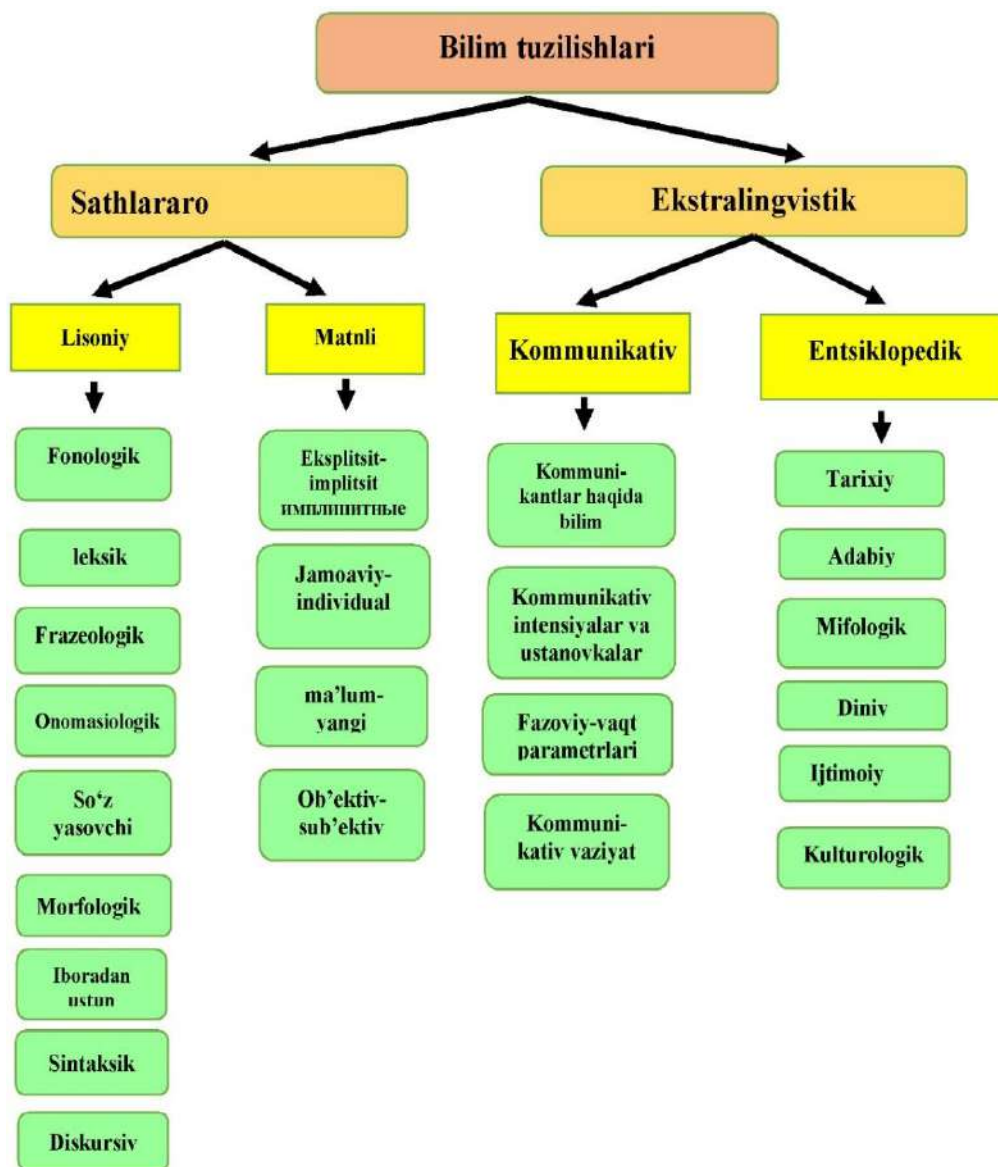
Bilim tuzilishlari

Sathlararo

Ekstralingvistik

Lisoniy

Matnli

Kommunikativ

Entsiklopedik

Fonologik

leksik

Frazeologik

Onomasiologik

So‘z yasovchi

Morfologik

Iboradan ustun

Sintaksik

Diskursiv

Eksplitsit-implitsit имплицитные

Jamoaviy-individual

ma’lum-yangi

Ob’ektiv-sub’ektiv

Kommuni-kantlar haqida bilim

Kommunikativ intensiyalar va ustanovkalar

Fazoviy-vaqt parametrlari

Kommuni-kativ vaziyat

Tarixiy

Adabiy

Mifologik

Diniv

Ijtimoiy

Kulturologik